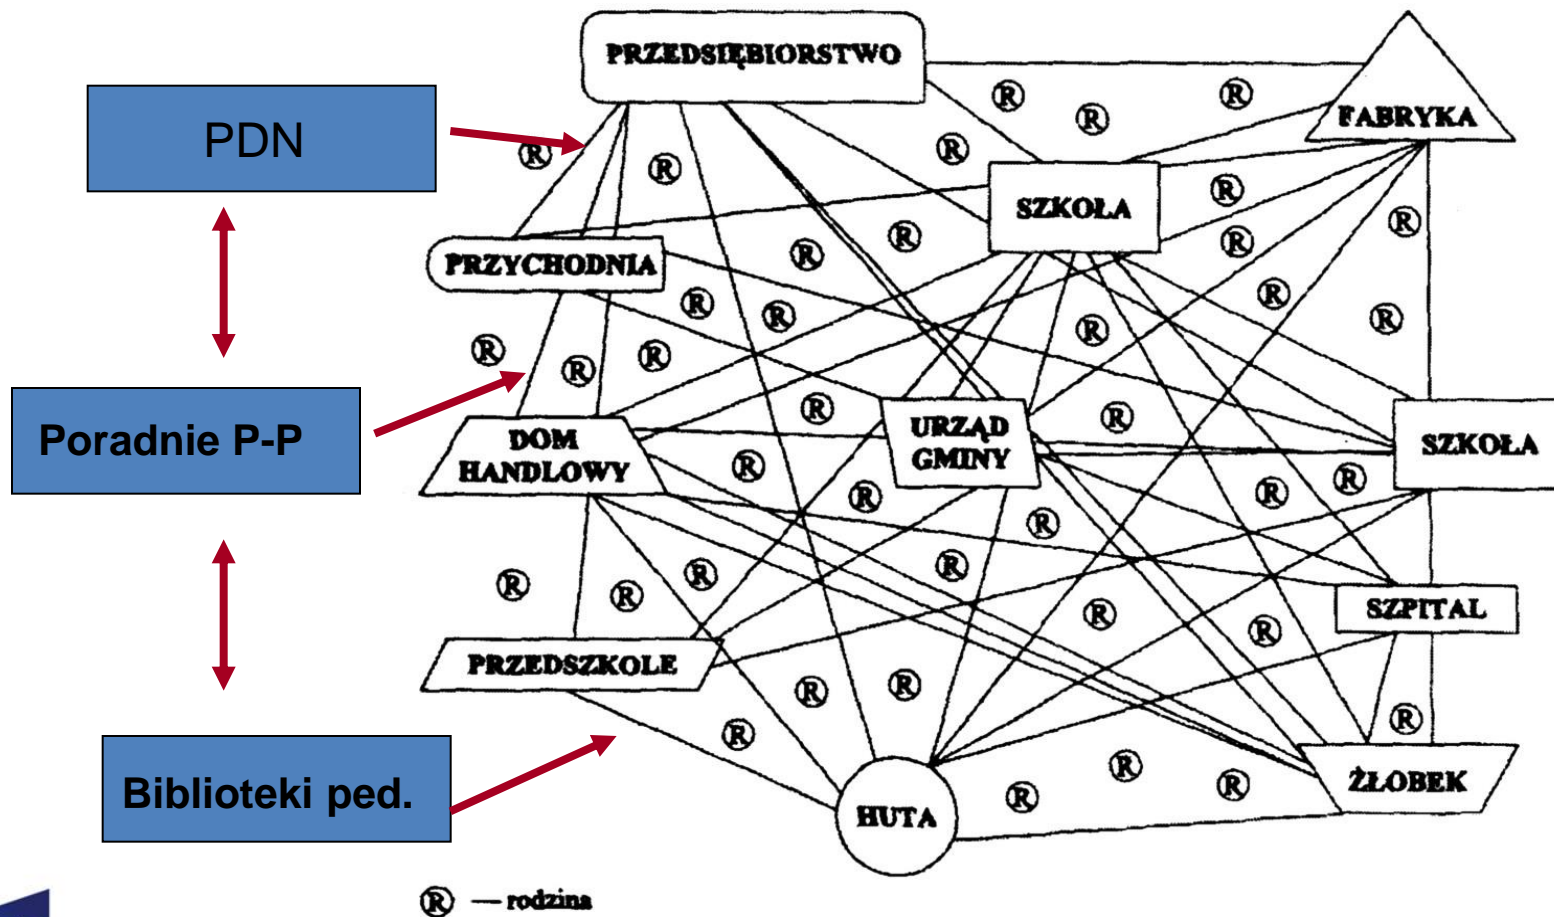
PDN

Poradnie P-P

Biblioteki ped.

PRZEDSIĘBIORSTWO

FABRYKA

SZKOŁA

PRZYCHODNIA

DOM HANDLOWY

URZĄD GMINY

SZKOŁA

SZPITAL

PRZEDSZKOLE

ŻŁOBEK

HUTA

R R R R R R R R R R R R R R R R R R R R R R R R R R R R R R R R R R R R R R R R R

R — rodzina